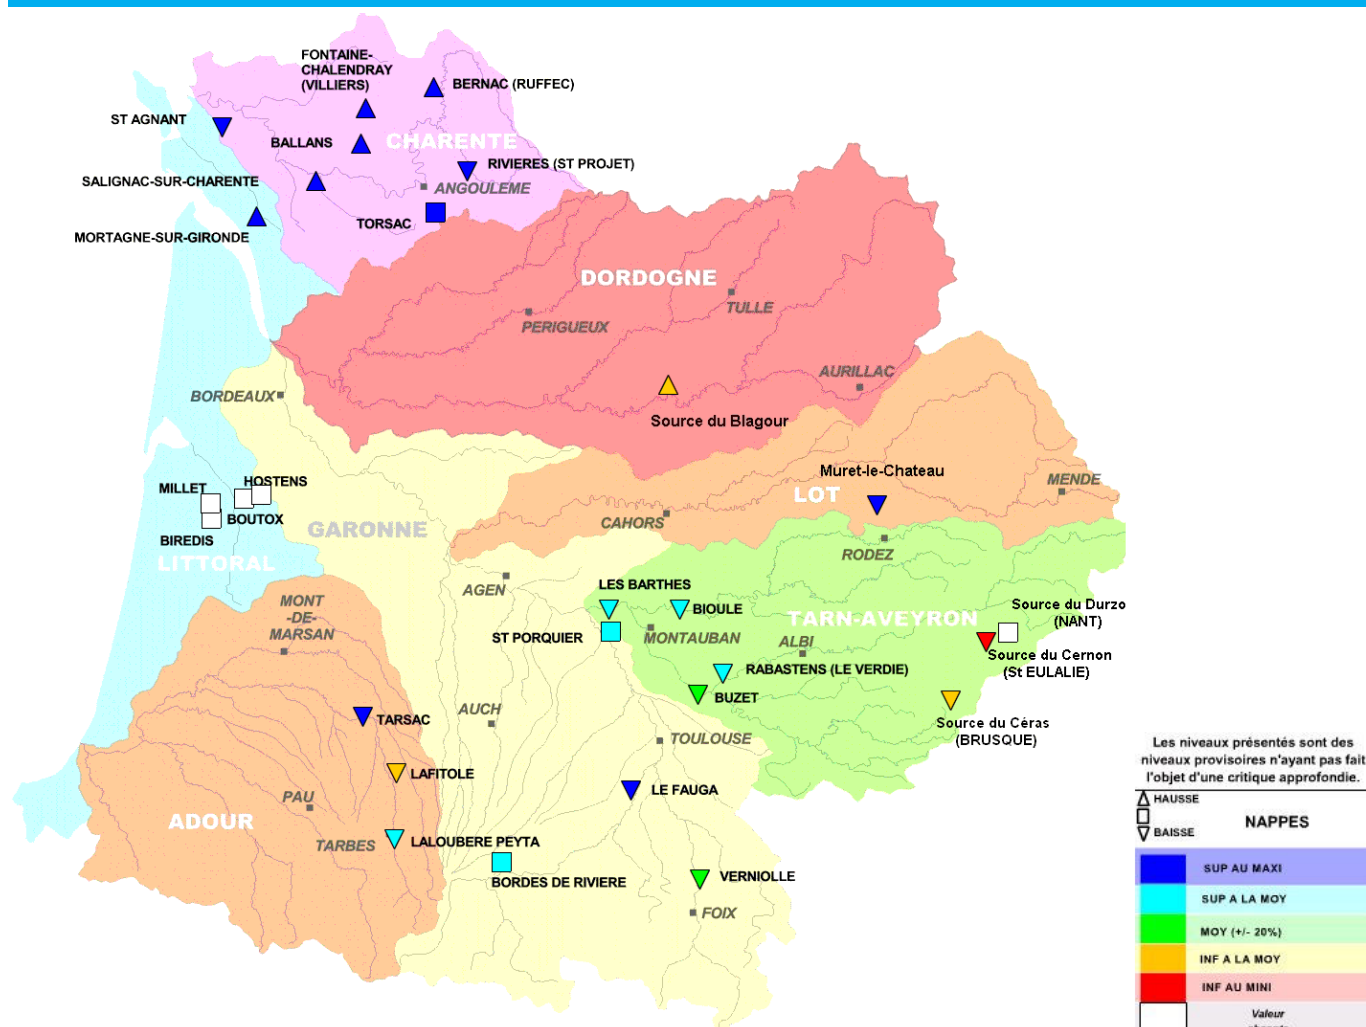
FONTAINE-CHALENDRAY (VILLIERS)
BERNAC (RUFFEC)
ST AGNANT
BALLANS
CHARENTE
RIVIERES (ST PROJET)
SALIGNAC-SUR-CHARENTE
ANGOULEME
TORSAC
MORTAGNE-SUR-GIRONDE
DORDOGNE
TULLE
PERIGUEUX
AURILLAC
Source du Blagour
BORDEAUX
Muret-le-Chateau
MENDE
LOT
MILLET
HOSTENS
BOUTOX
CAHORS
GARONNE
BIREDIS
RODEZ
LITTORAL
LES BARTHES
AGEN
BIOULE
Source du Durzo (NANT)
TARN-AVEYRON
MONT-DE-MARSAN
ST PORQUIER
MONTAUBAN
ALBI
Source du Cernon (St EULALIE)
RABASTENS (LE VERDIE)
BUZET
AUCH
TARSAC
Source du Céras (BRUSQUE)
TOULOUSE
LAFITOLE
LE FAUGA
PAU
ADOUR
TARBES
LALOUBERE PEYTA
BORDES DE RIVIERE
VERNIOLLE
FOIX

Les niveaux présentés sont des niveaux provisoires n'ayant pas fait l'objet d'une critique approfondie.
HAUSSE
BAISSE
NAPPES
SUP AU MAXI
SUP A LA MOY
MOY (+/- 20%)
INF A LA MOY
INF AU MINI
Valeur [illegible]